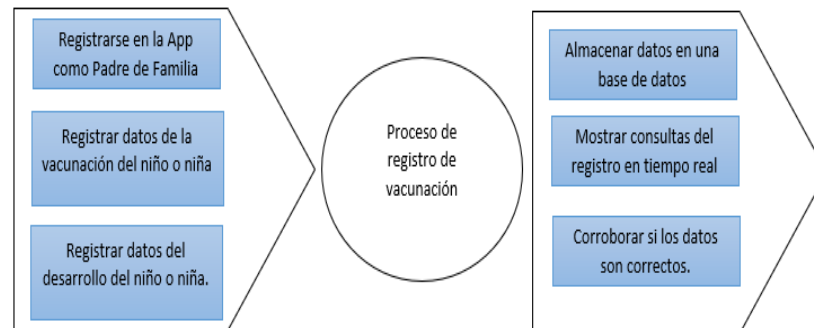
Registrarse en la App como Padre de Familia

Registrar datos de la vacunación del niño o niña

Registrar datos del desarrollo del niño o niña.

Proceso de registro de vacunación

Almacenar datos en una base de datos

Mostrar consultas del registro en tiempo real

Corroborar si los datos son correctos.